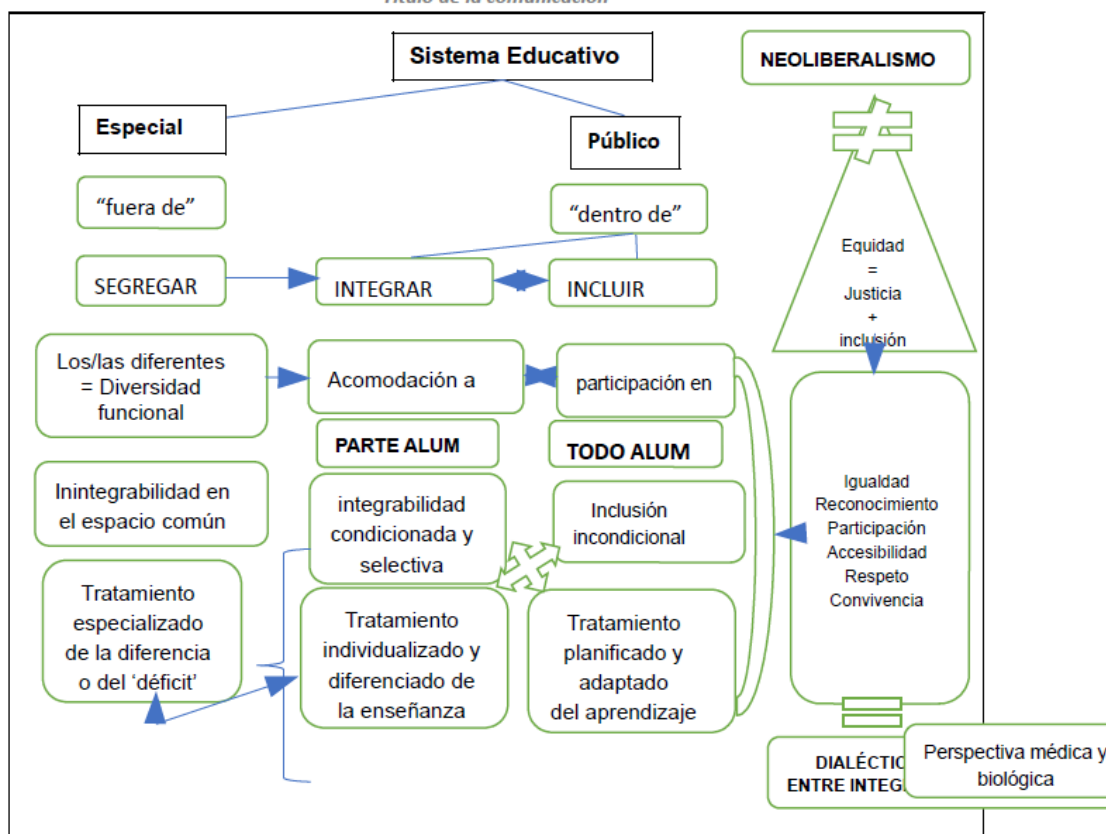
Título de la comunicación

Sistema Educativo

Especial

Público

“fuera de”

“dentro de”

SEGREGAR

INTEGRAR

INCLUIR

NEOLIBERALISMO

≠

Equidad
=
Justicia
+
inclusión

Los/las diferentes = Diversidad funcional

Acomodación a

participación en

PARTE ALUM

TODO ALUM

Inintegrabilidad en el espacio común

integrabilidad condicionada y selectiva

Inclusión incondicional

Igualdad
Reconocimiento
Participación
Accesibilidad
Respeto
Convivencia

Tratamiento especializado de la diferencia o del ‘déficit’

Tratamiento individualizado y diferenciado de la enseñanza

Tratamiento planificado y adaptado del aprendizaje

=

DIALÉCTIC
ENTRE INTEG

Perspectiva médica y biológica